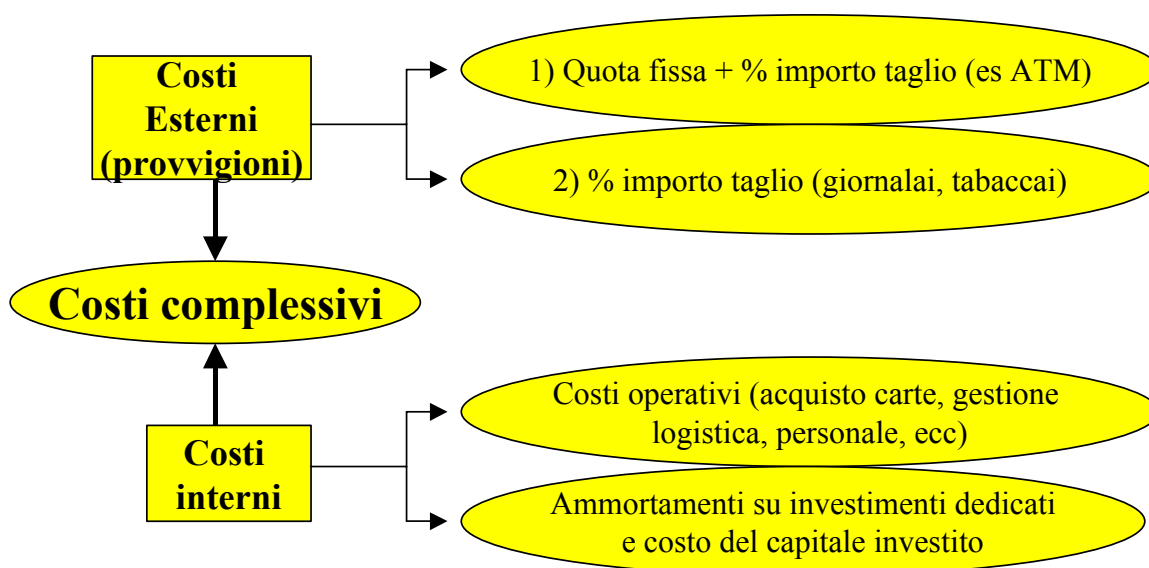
Costi Esterni (provvigioni)

1) Quota fissa + % importo taglio (es ATM)

2) % importo taglio (giornalai, tabaccai)

Costi complessivi

Costi interni

Costi operativi (acquisto carte, gestione logistica, personale, ecc)

Ammortamenti su investimenti dedicati e costo del capitale investito